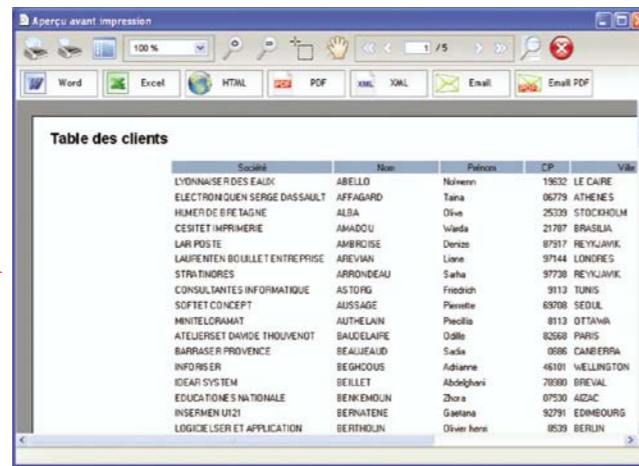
Aperçu avant impression

100 %

1 / 5

Word

Excel

HTML

PDF

XML

Email

Email PDF

Table des clients

| Société | Nom | Prénom | CP | Ville |
|---|---|---|---|---|
| LYONNAISE DES EAUX | ABELLO | Nolwenn | 19632 | LE CAIRE |
| ELECTRONIQUE SERGE DASSAULT | AFFAGARD | Taina | 06779 | ATHENES |
| HUMER DE BRETAGNE | ALBA | Olive | 25339 | STOCKHOLM |
| CESITET IMPRIMERIE | AMADOU | Warda | 21787 | BRASILIA |
| LA POSTE | AMBROISE | Denize | 87917 | REYKJAVIK |
| LAURENTEN BOUILLET ENTREPRISE | AREVIAN | Liane | 97144 | LONDRES |
| STRATINORES | ARRONDEAU | Sasha | 97738 | REYKJAVIK |
| CONSULTANTES INFORMATIQUE | ASTORG | Friedrich | 9113 | TUNIS |
| SOFTET CONCEPT | AUSSAGE | Pierrette | 69708 | SEOUL |
| MINITELORAMAT | AUTHELAIN | Priscilla | 8113 | OTTAWA |
| ATELIERSET DAVIDE THOUVENOT | BAUDELAIRE | Odille | 82668 | PARIS |
| BARRASER PROVENCE | BEAUJEAUD | Sadia | 0686 | CANBERRA |
| INFORISER | BEGHCOUS | Adrianne | 46101 | WELLINGTON |
| IDEAR SYSTEM | BEILLET | Abdelghani | 78380 | BREVAL |
| EDUCATIONES NATIONALE | BENKEMOUN | Zhora | 07530 | AIZAC |
| INSERMEN U121 | BERNATENE | Gaetana | 92791 | EDIMBOURG |
| LOGICIELSER ET APPLICATION | BERTHOLIN | Olivier henri | 8539 | BERLIN |